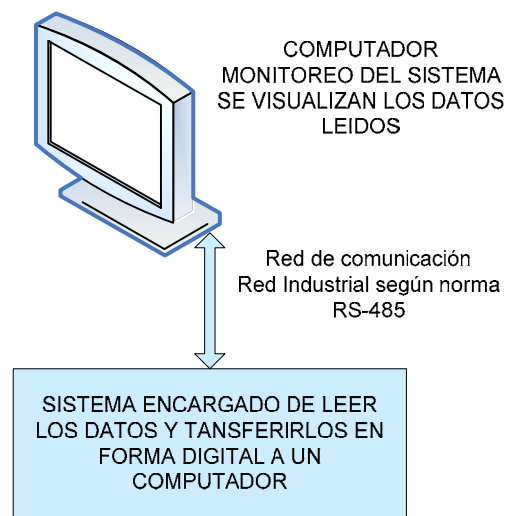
COMPUTADOR
MONITOREO DEL SISTEMA
SE VISUALIZAN LOS DATOS
LEIDOS

Red de comunicación
Red Industrial según norma
RS-485

SISTEMA ENCARGADO DE LEER
LOS DATOS Y TANSFERIRLOS EN
FORMA DIGITAL A UN
COMPUTADOR